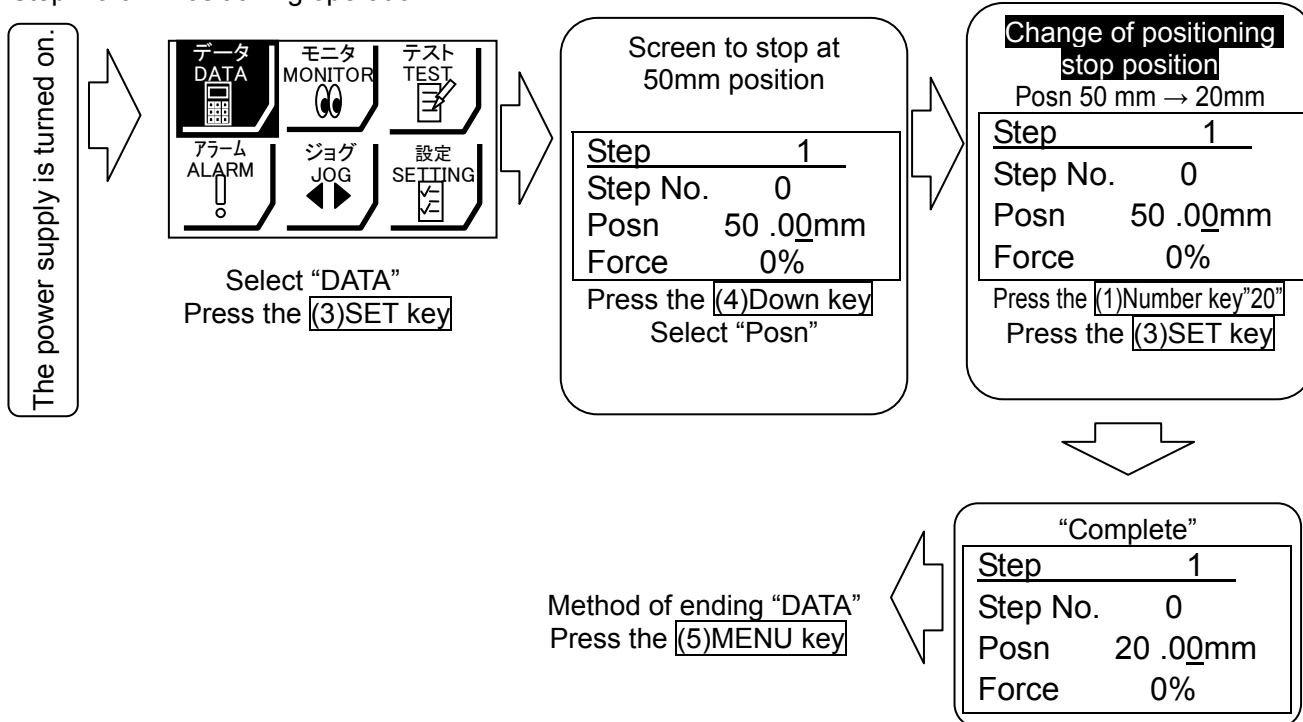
The power supply is turned on.

データ
DATA

モニタ
MONITOR

テスト
TEST

アラーム
ALARM

ジョグ
JOG

設定
SETTING

Select “DATA”
Press the (3)SET key

Screen to stop at 50mm position

| Step | 1 |
|---|---|
| Step No. | 0 |
| Posn | 50 .00mm |
| Force | 0% |

Press the (4)Down key
Select “Posn”

Change of positioning stop position
Posn 50 mm → 20mm

| Step | 1 |
|---|---|
| Step No. | 0 |
| Posn | 50 .00mm |
| Force | 0% |

Press the (1)Number key”20”
Press the (3)SET key

“Complete”

| Step | 1 |
|---|---|
| Step No. | 0 |
| Posn | 20 .00mm |
| Force | 0% |

Method of ending “DATA”
Press the (5)MENU key